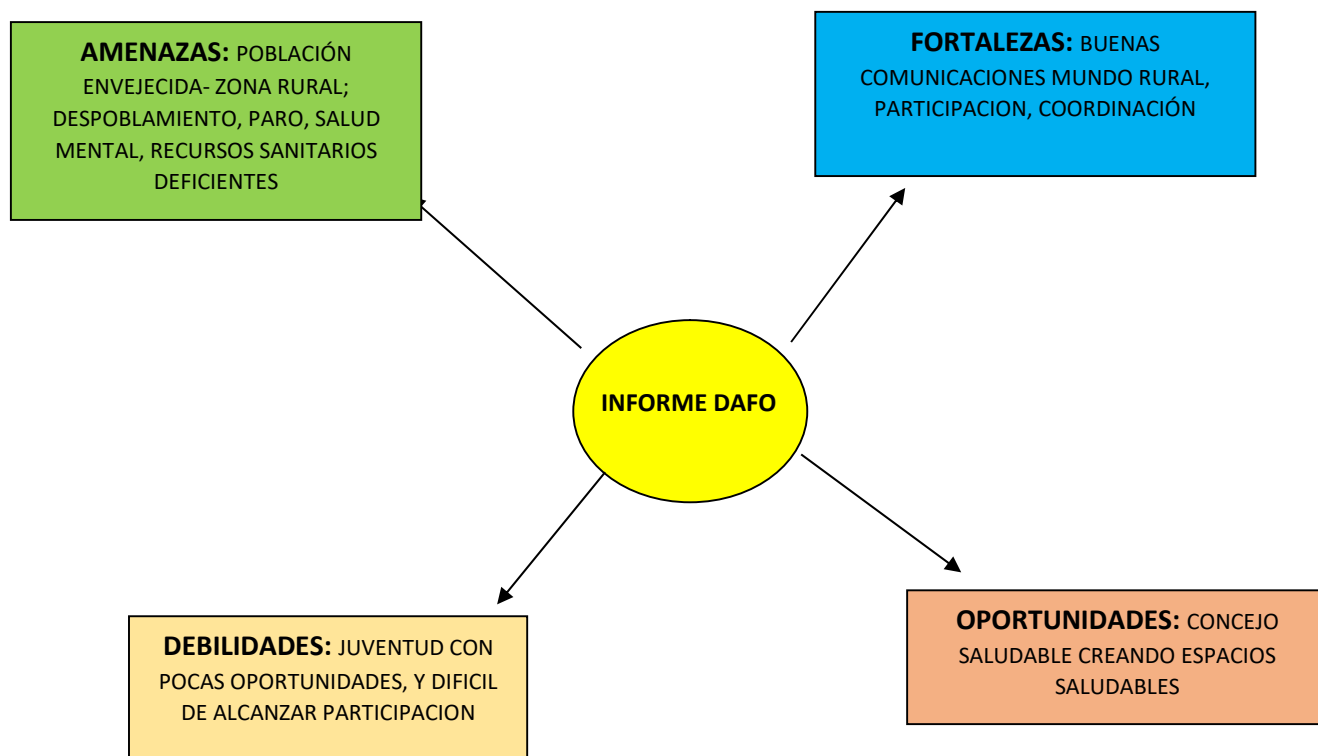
**AMENAZAS:** POBLACIÓN ENVEJECIDA- ZONA RURAL; DESPOBLAMIENTO, PARO, SALUD MENTAL, RECURSOS SANITARIOS DEFICIENTES

**FORTALEZAS:** BUENAS COMUNICACIONES MUNDO RURAL, PARTICIPACION, COORDINACIÓN

INFORME DAFO

**DEBILIDADES:** JUVENTUD CON POCAS OPORTUNIDADES, Y DIFICIL DE ALCANZAR PARTICIPACION

**OPORTUNIDADES:** CONCEJO SALUDABLE CREANDO ESPACIOS SALUDABLES